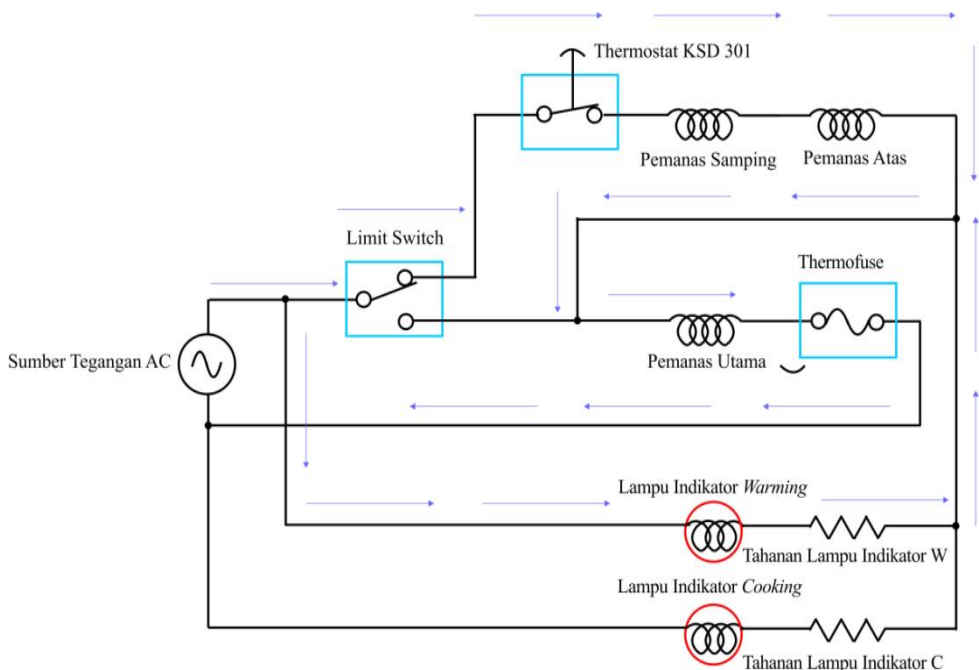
Thermostat KSD 301

Pemanas Samping

Pemanas Atas

Limit Switch

Thermofuse

Sumber Tegangan AC

Pemanas Utama

Lampu Indikator *Warming*

Tahanan Lampu Indikator W

Lampu Indikator *Cooking*

Tahanan Lampu Indikator C